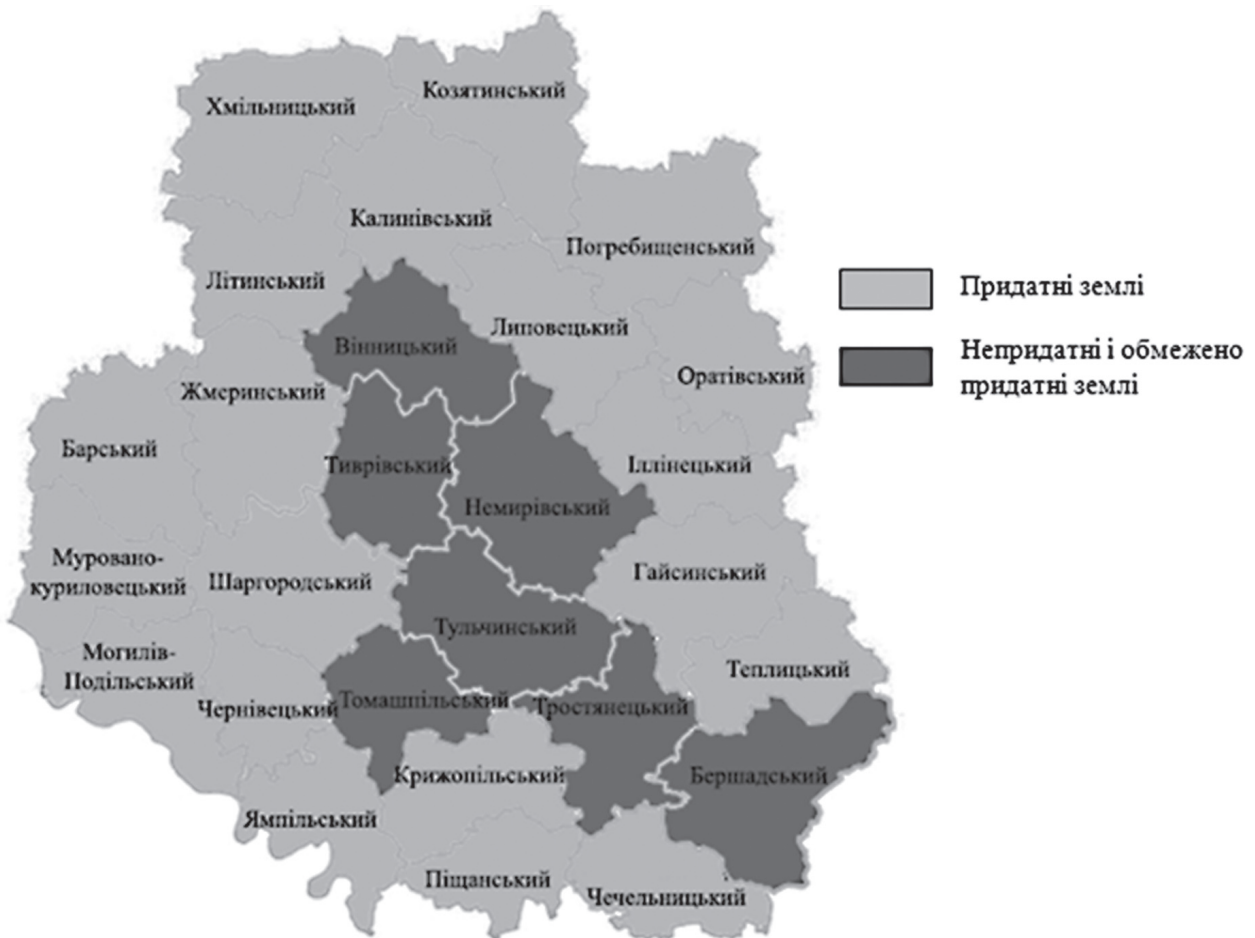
Хмільницький
Козятинський
Калинівський
Погребищенський
Літинський
Вінницький
Липовецький
Оратівський
Жмеринський
Барський
Тиврівський
Іллінецький
Немирівський
Мурованокуриловецький
Шаргородський
Гайсинський
Тульчинський
Могилів-Подільський
Теплицький
Томашпільський
Тростянецький
Чернівецький
Крижопільський
Бершадський
Ямпільський
Піщанський
Чечельницький

Придатні землі

Непридатні і обмежено придатні землі